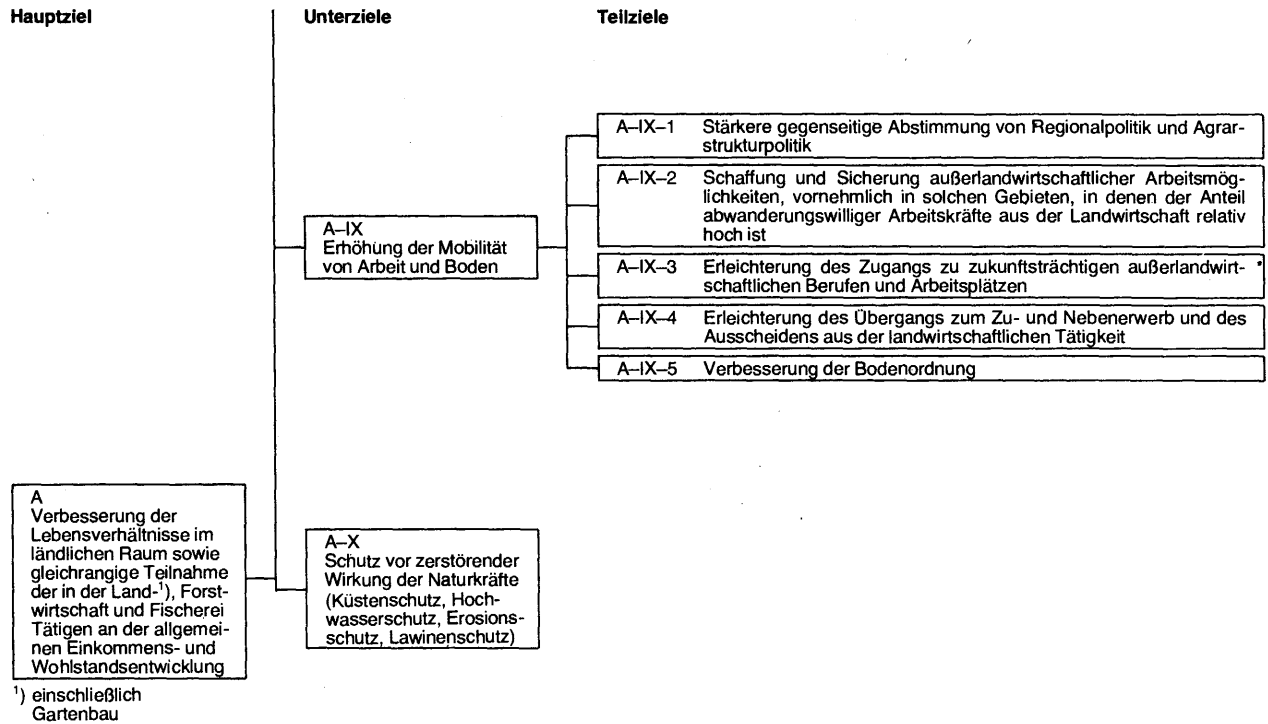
Hauptziel

Unterziele

Teilziele

A–IX
Erhöhung der Mobilität von Arbeit und Boden

A–IX–1 Stärkere gegenseitige Abstimmung von Regionalpolitik und Agrarstrukturpolitik

A–IX–2 Schaffung und Sicherung außerlandwirtschaftlicher Arbeitsmöglichkeiten, vornehmlich in solchen Gebieten, in denen der Anteil abwanderungswilliger Arbeitskräfte aus der Landwirtschaft relativ hoch ist

A–IX–3 Erleichterung des Zugangs zu zukunftsträchtigen außerlandwirtschaftlichen Berufen und Arbeitsplätzen

A–IX–4 Erleichterung des Übergangs zum Zu- und Nebenerwerb und des Ausscheidens aus der landwirtschaftlichen Tätigkeit

A–IX–5 Verbesserung der Bodenordnung

A
Verbesserung der Lebensverhältnisse im ländlichen Raum sowie gleichrangige Teilnahme der in der Land-$^1$), Forstwirtschaft und Fischerei Tätigen an der allgemeinen Einkommens- und Wohlstandsentwicklung

A–X
Schutz vor zerstörender Wirkung der Naturkräfte (Küstenschutz, Hochwasserschutz, Erosionsschutz, Lawinenschutz)

$^1$) einschließlich Gartenbau